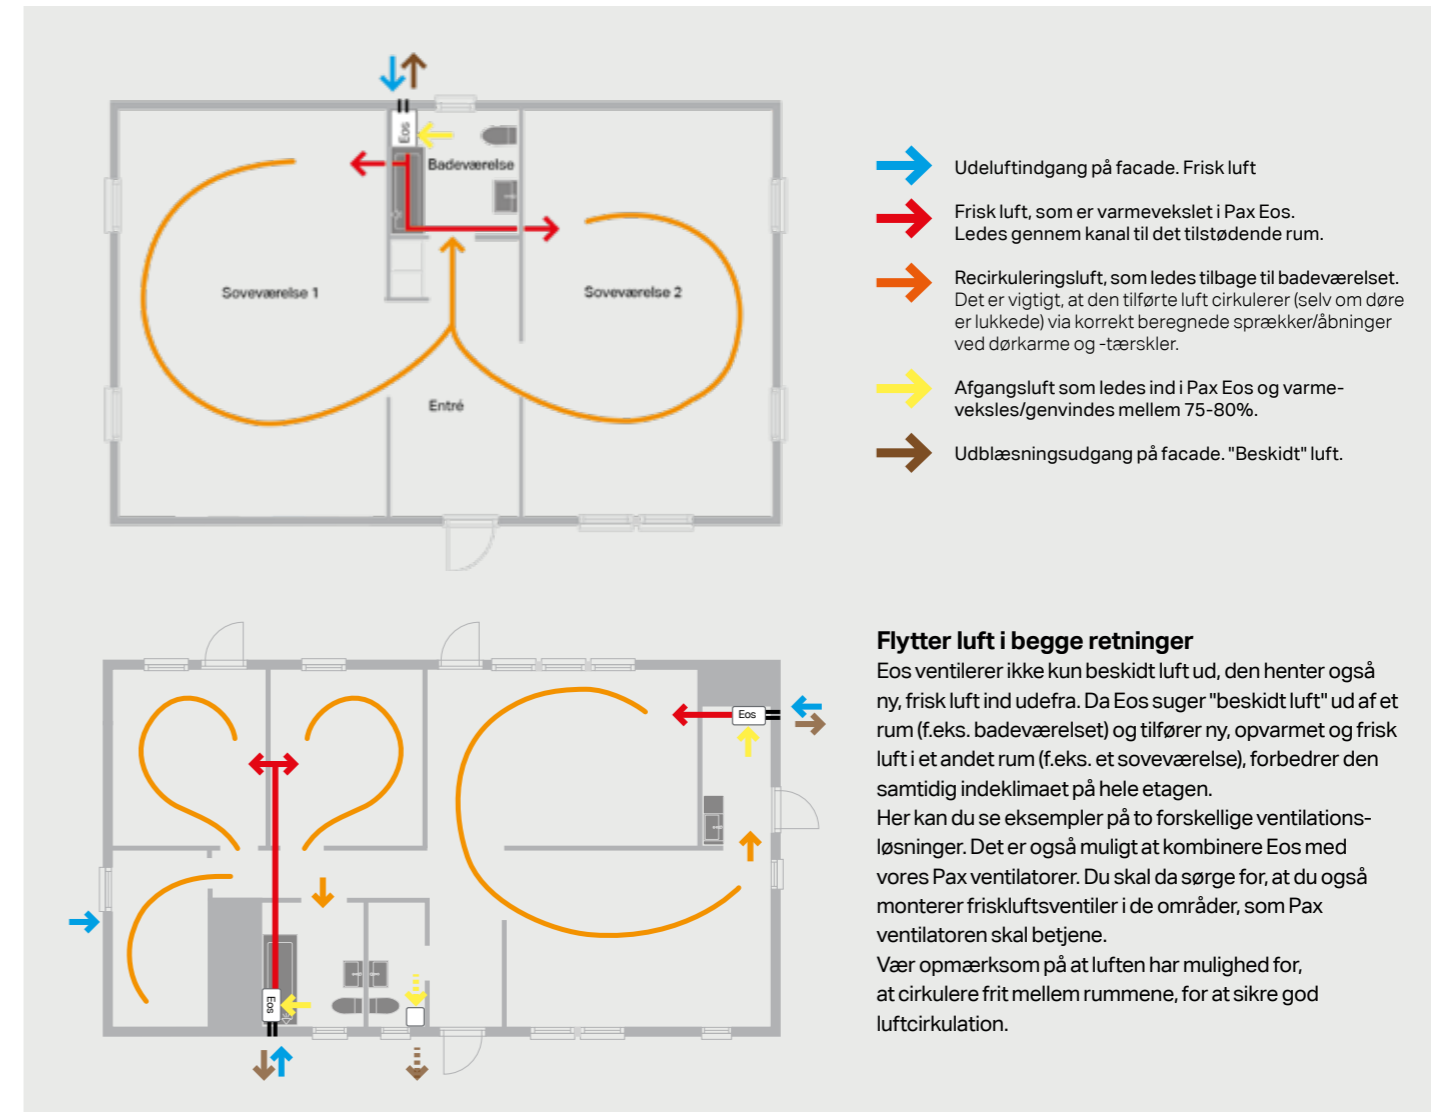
Eos

Badeværelse

Soveværelse 1

Soveværelse 2

Entré

Udeluftindgang på facade. Frisk luft

Frisk luft, som er varmevekslet i Pax Eos.
Ledes gennem kanal til det tilstødende rum.

Recirkuleringsluft, som ledes tilbage til badeværelset. Det er vigtigt, at den tilførte luft cirkulerer (selv om døre er lukkede) via korrekt beregnede sprækker/åbninger ved dørkarme og -tærskler.

Afgangsluft som ledes ind i Pax Eos og varmeveksles/genvindes mellem 75-80%.

Udblæsningsudgang på facade. "Beskidt" luft.

Eos

Eos

Flytter luft i begge retninger
Eos ventilerer ikke kun beskidt luft ud, den henter også ny, frisk luft ind udefra. Da Eos suger "beskidt luft" ud af et rum (f.eks. badeværelset) og tilfører ny, opvarmet og frisk luft i et andet rum (f.eks. et soveværelse), forbedrer den samtidig indeklimaet på hele etagen.
Her kan du se eksempler på to forskellige ventilationsløsninger. Det er også muligt at kombinere Eos med vores Pax ventilatorer. Du skal da sørge for, at du også monterer friskluftsventiler i de områder, som Pax ventilatoren skal betjene.
Vær opmærksom på at luften har mulighed for, at cirkulere frit mellem rummene, for at sikre god luftcirkulation.